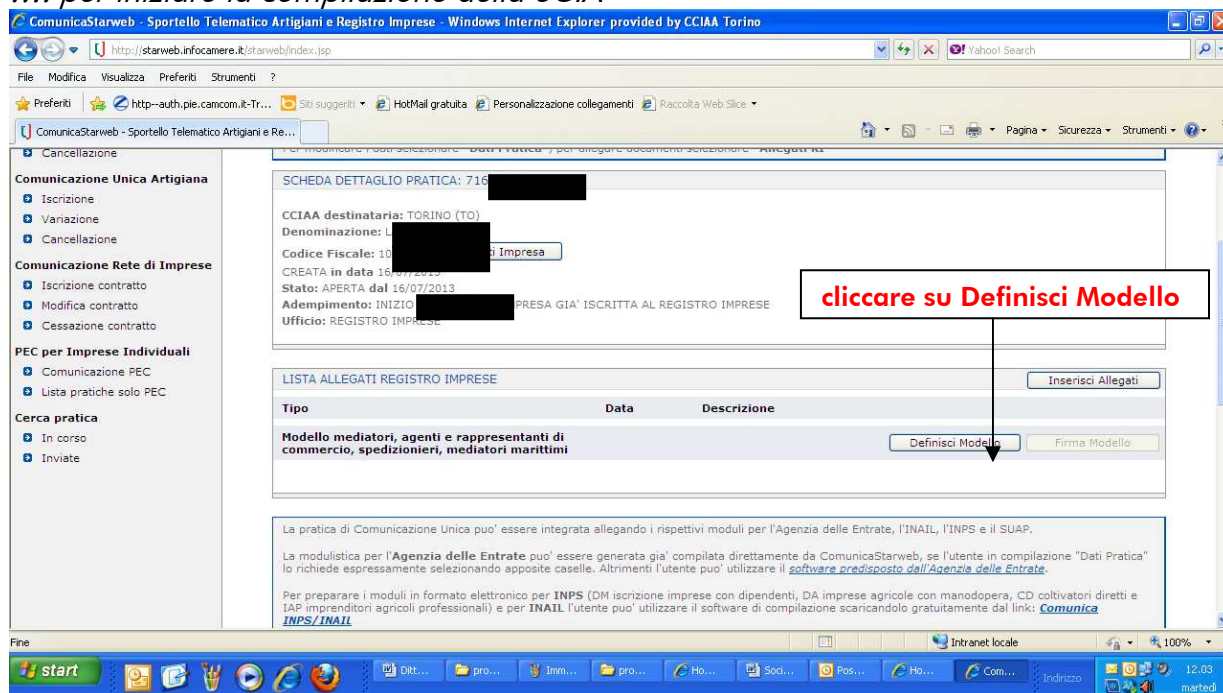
ComunicaStarweb - Sportello Telematico Artigiani e Registro Imprese - Windows Internet Explorer provided by CCIAA Torino

http://starweb.infocamere.it/starweb/index.jsp

Yahoo! Search

File Modifica Visualizza Preferiti Strumenti ?

Preferiti http--auth.pie.camcom.it-Tr... Siti suggeriti HotMail gratuita Personalizzazione collegamenti Raccolta Web Slice

ComunicaStarweb - Sportello Telematico Artigiani e Re...

Pagina Sicurezza Strumenti

Cancellazione

Comunicazione Unica Artigiana
Iscrizione
Variazione
Cancellazione

Comunicazione Rete di Imprese
Iscrizione contratto
Modifica contratto
Cessazione contratto

PEC per Imprese Individuali
Comunicazione PEC
Lista pratiche solo PEC

Cerca pratica
In corso
Inviate

SCHEDA DETTAGLIO PRATICA: 716

CCIAA destinataria: TORINO (TO)
Denominazione: L
Codice Fiscale: 10 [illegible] i Impresa
CREATA in data 16/07/2013
Stato: APERTA dal 16/07/2013
Adempimento: INIZIO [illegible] PRESA GIA' ISCRITTA AL REGISTRO IMPRESE
Ufficio: REGISTRO IMPRESE

cliccare su Definisci Modello

LISTA ALLEGATI REGISTRO IMPRESE
Inserisci Allegati

| Tipo | Data | Descrizione |
|---|---|---|
| Modello mediatori, agenti e rappresentanti di commercio, spedizionieri, mediatori marittimi | | Definisci Modello / Firma Modello |

La pratica di Comunicazione Unica puo' essere integrata allegando i rispettivi moduli per l'Agenzia delle Entrate, l'INAIL, l'INPS e il SUAP.

La modulistica per l'Agenzia delle Entrate puo' essere generata gia' compilata direttamente da ComunicaStarweb, se l'utente in compilazione "Dati Pratica" lo richiede espressamente selezionando apposite caselle. Altrimenti l'utente puo' utilizzare il software predisposto dall'Agenzia delle Entrate.

Per preparare i moduli in formato elettronico per INPS (DM iscrizione imprese con dipendenti, DA imprese agricole con manodopera, CD coltivatori diretti e IAP imprenditori agricoli professionali) e per INAIL l'utente puo' utilizzare il software di compilazione scaricandolo gratuitamente dal link: Comunica INPS/INAIL

Fine
Intranet locale
100%

start
Ditt... pro... Imm... pro... Ho... Soci... Pos... Ho... Com...
Indirizzo
12.03
martedì